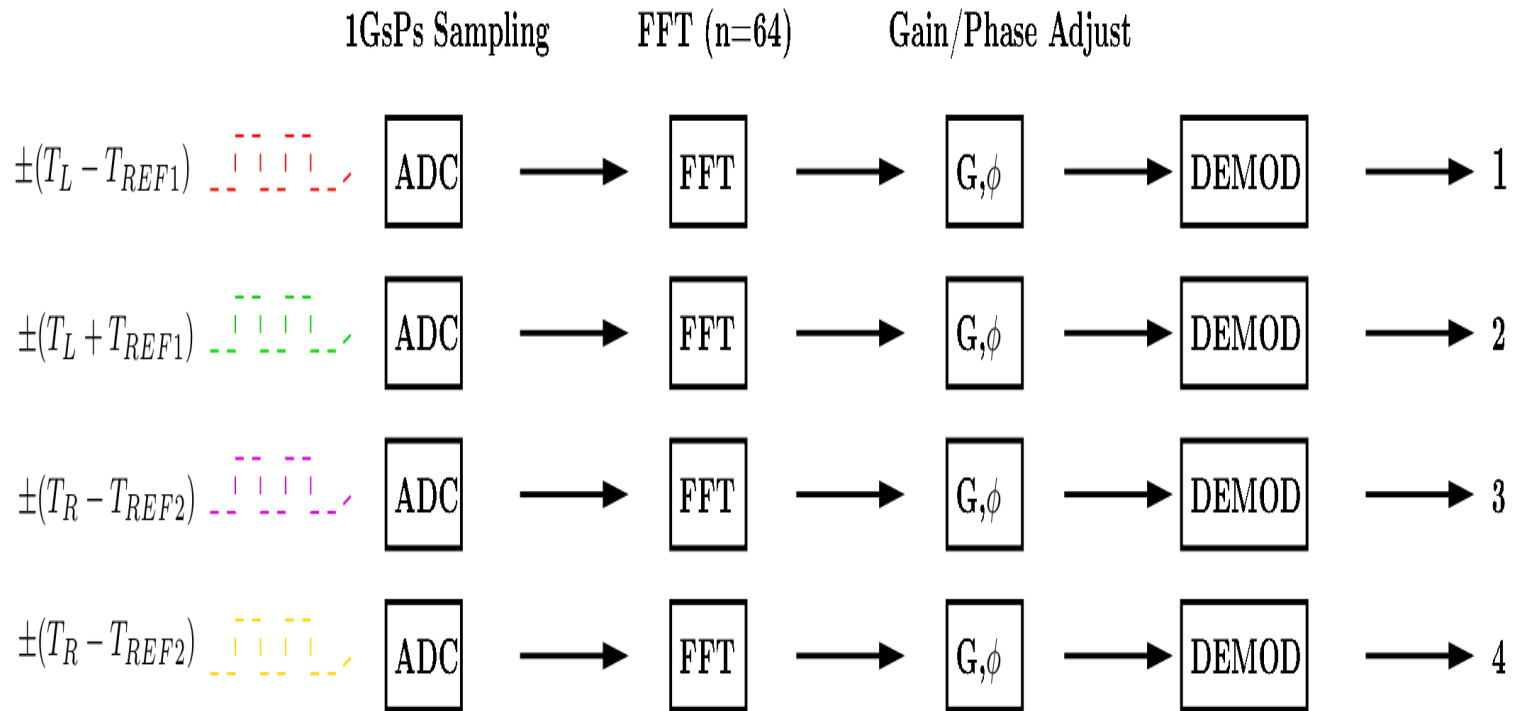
1GsPs Sampling FFT (n=64) Gain/Phase Adjust

$\pm(T_L - T_{REF1})$ ADC FFT G,$\phi$ DEMOD 1

$\pm(T_L + T_{REF1})$ ADC FFT G,$\phi$ DEMOD 2

$\pm(T_R - T_{REF2})$ ADC FFT G,$\phi$ DEMOD 3

$\pm(T_R - T_{REF2})$ ADC FFT G,$\phi$ DEMOD 4